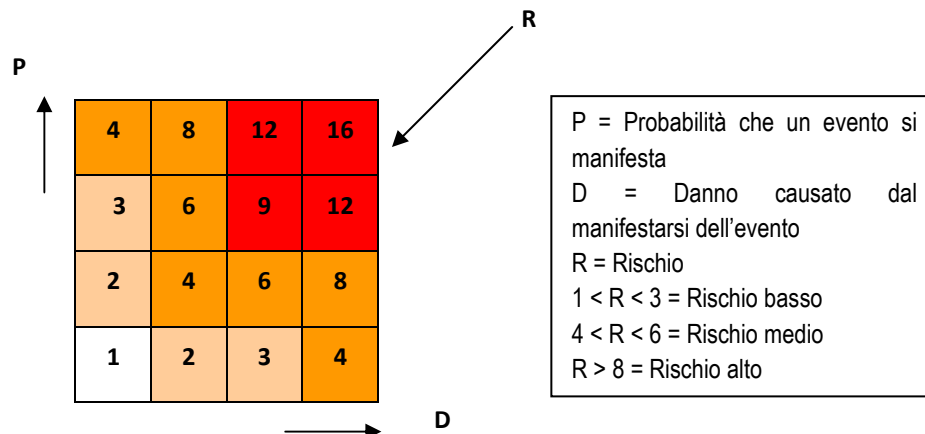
R

P

| 4 | 8 | 12 | 16 |
|---|---|---|---|
| 3 | 6 | 9 | 12 |
| 2 | 4 | 6 | 8 |
| 1 | 2 | 3 | 4 |

D

P = Probabilità che un evento si manifesta
D = Danno causato dal manifestarsi dell’evento
R = Rischio
1 < R < 3 = Rischio basso
4 < R < 6 = Rischio medio
R > 8 = Rischio alto